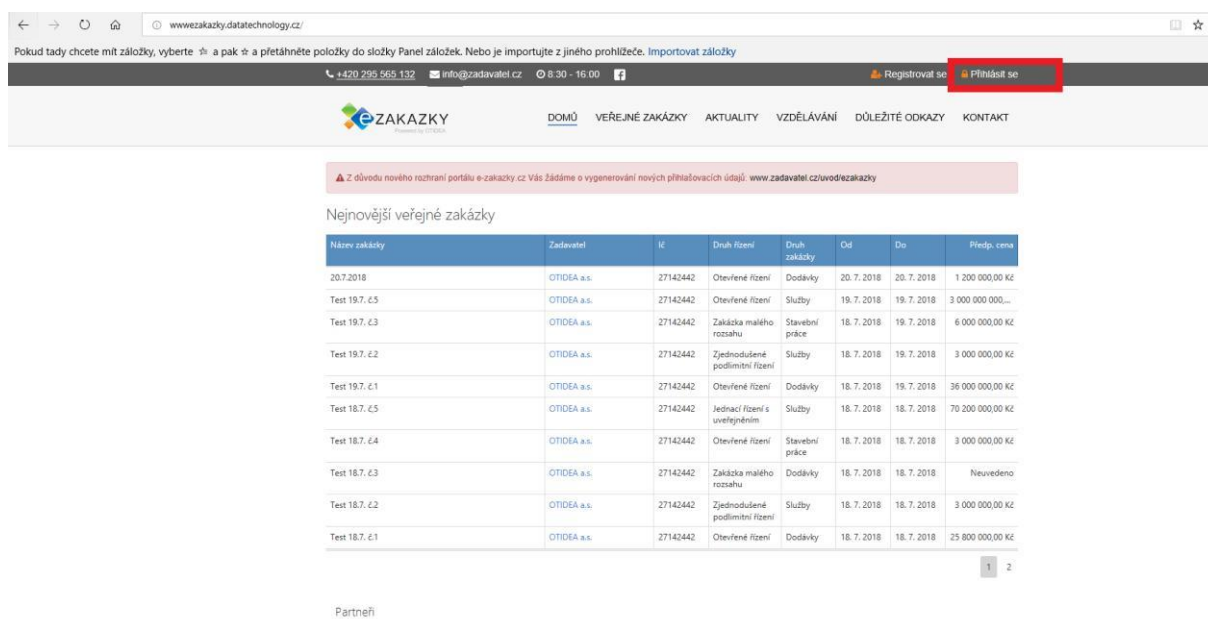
wwwezakazky.datatechnology.cz/

Pokud tady chcete mít záložky, vyberte ☆ a pak ☆ a přetáhněte položky do složky Panel záložek. Nebo je importujte z jiného prohlížeče. Importovat záložky

+420 295 565 132 info@zadavatel.cz 8:30 - 16:00

Registrovat se Přihlásit se

eZAKAZKY Powered by OTIDEA

DOMŮ VEŘEJNÉ ZAKÁZKY AKTUALITY VZDĚLÁVÁNÍ DŮLEŽITÉ ODKAZY KONTAKT

Z důvodu nového rozhraní portálu e-zakazky cz Vás žádáme o vygenerování nových přihlašovacích údajů: www.zadavatel.cz/uvod/ezakazky

Nejnovější veřejné zakázky

| Název zakázky | Zadavatel | IČ | Druh řízení | Druh zakázky | Od | Do | Předp. cena |
|---|---|---|---|---|---|---|---|
| 20.7.2018 | OTIDEA a.s. | 27142442 | Otevřené řízení | Dodávky | 20. 7. 2018 | 20. 7. 2018 | 1 200 000,00 Kč |
| Test 19.7. č.5 | OTIDEA a.s. | 27142442 | Otevřené řízení | Služby | 19. 7. 2018 | 19. 7. 2018 | 3 000 000 000,... |
| Test 19.7. č.3 | OTIDEA a.s. | 27142442 | Zakázka malého rozsahu | Stavební práce | 18. 7. 2018 | 19. 7. 2018 | 6 000 000,00 Kč |
| Test 19.7. č.2 | OTIDEA a.s. | 27142442 | Zjednodušené podlimitní řízení | Služby | 18. 7. 2018 | 19. 7. 2018 | 3 000 000,00 Kč |
| Test 19.7. č.1 | OTIDEA a.s. | 27142442 | Otevřené řízení | Dodávky | 18. 7. 2018 | 19. 7. 2018 | 36 000 000,00 Kč |
| Test 18.7. č.5 | OTIDEA a.s. | 27142442 | Jednací řízení s uveřejněním | Služby | 18. 7. 2018 | 18. 7. 2018 | 70 200 000,00 Kč |
| Test 18.7. č.4 | OTIDEA a.s. | 27142442 | Otevřené řízení | Stavební práce | 18. 7. 2018 | 18. 7. 2018 | 3 000 000,00 Kč |
| Test 18.7. č.3 | OTIDEA a.s. | 27142442 | Zakázka malého rozsahu | Dodávky | 18. 7. 2018 | 18. 7. 2018 | Neuvedeno |
| Test 18.7. č.2 | OTIDEA a.s. | 27142442 | Zjednodušené podlimitní řízení | Služby | 18. 7. 2018 | 18. 7. 2018 | 3 000 000,00 Kč |
| Test 18.7. č.1 | OTIDEA a.s. | 27142442 | Otevřené řízení | Dodávky | 18. 7. 2018 | 18. 7. 2018 | 25 800 000,00 Kč |

1 2

Partneři